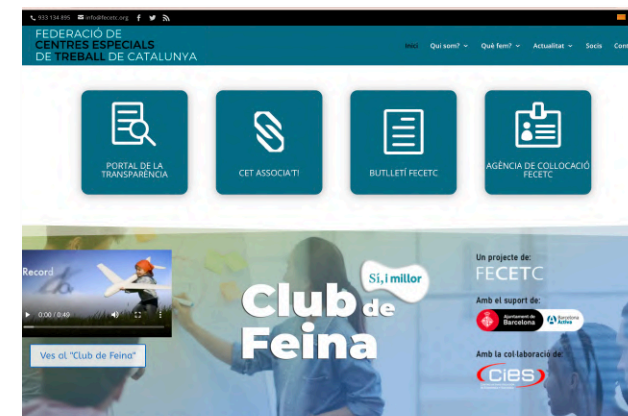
933 134 895 info@fecetc.org

FEDERACIÓ DE CENTRES ESPECIALS DE TREBALL DE CATALUNYA

Inici Qui som? Què fem? Actualitat Socis Cont

PORTAL DE LA TRANSPARÈNCIA

CET ASSOCIA'T!

BUTLLETÍ FECETC

AGÈNCIA DE COL·LOCACIÓ FECETC

Record

0:00 / 0:49

Ves al "Club de Feina"

Sí, i millor

Club de Feina

Un projecte de:
FECETC

Amb el suport de:
Ajuntament de Barcelona
Barcelona Activa

Amb la col·laboració de:
CIES